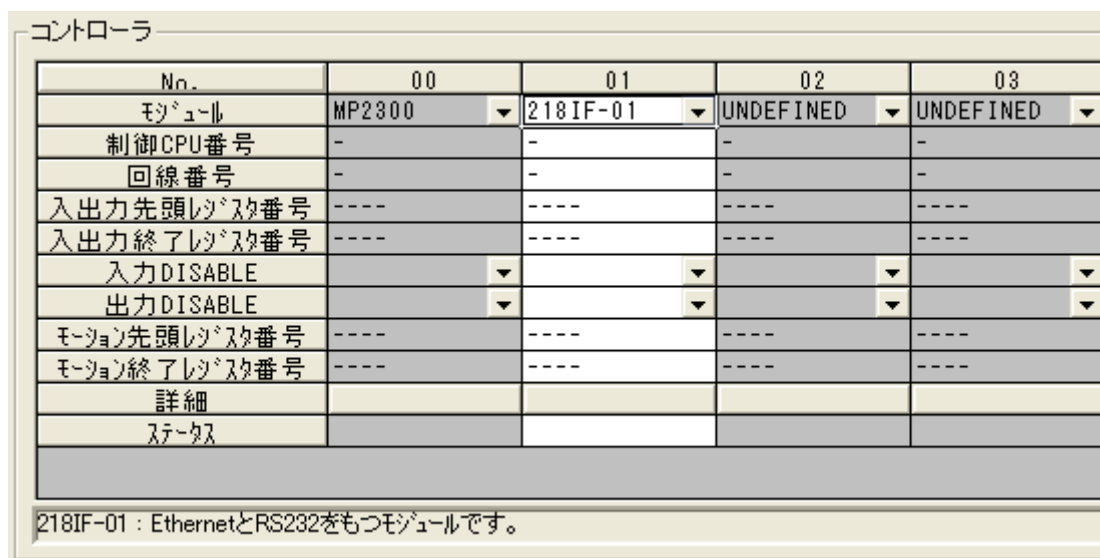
コントローラ

| No. | 00 | 01 | 02 | 03 |
|---|---|---|---|---|
| ﾓｼﾞｭｰﾙ | MP2300 | 218IF-01 | UNDEFINED | UNDEFINED |
| 制御CPU番号 | - | - | - | - |
| 回線番号 | - | - | - | - |
| 入出力先頭ﾚｼﾞｽﾀ番号 | ---- | ---- | ---- | ---- |
| 入出力終了ﾚｼﾞｽﾀ番号 | ---- | ---- | ---- | ---- |
| 入力DISABLE | | | | |
| 出力DISABLE | | | | |
| ﾓｰｼｮﾝ先頭ﾚｼﾞｽﾀ番号 | ---- | ---- | ---- | ---- |
| ﾓｰｼｮﾝ終了ﾚｼﾞｽﾀ番号 | ---- | ---- | ---- | ---- |
| 詳細 | | | | |
| ｽﾃｰﾀｽ | | | | |

218IF-01 : EthernetとRS232をもつﾓｼﾞｭｰﾙです。